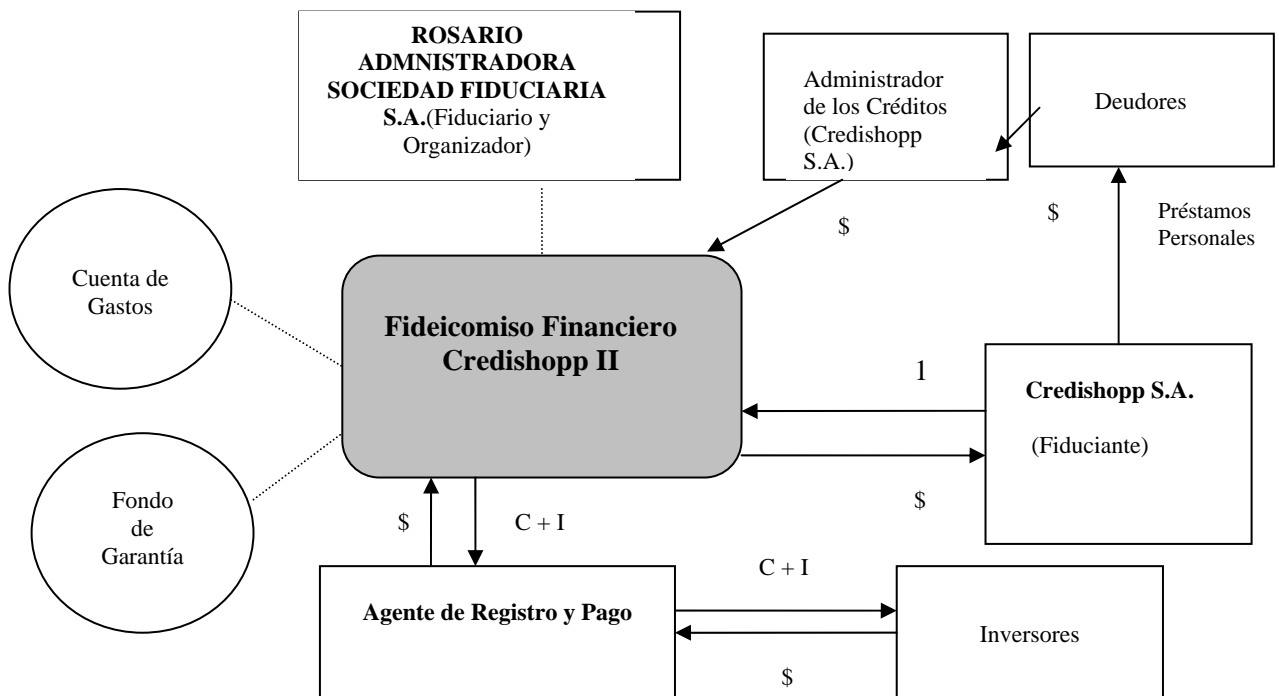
**ROSARIO ADMINISTRADORA SOCIEDAD FIDUCIARIA S.A.**(Fiduciario y Organizador)

Administrador de los Créditos (Credishopp S.A.)

Deudores

$

$

Préstamos Personales

Cuenta de Gastos

**Fideicomiso Financiero Credishopp II**

1

**Credishopp S.A.**

(Fiduciante)

Fondo de Garantía

$

C + I

$

C + I

**Agente de Registro y Pago**

Inversores

$